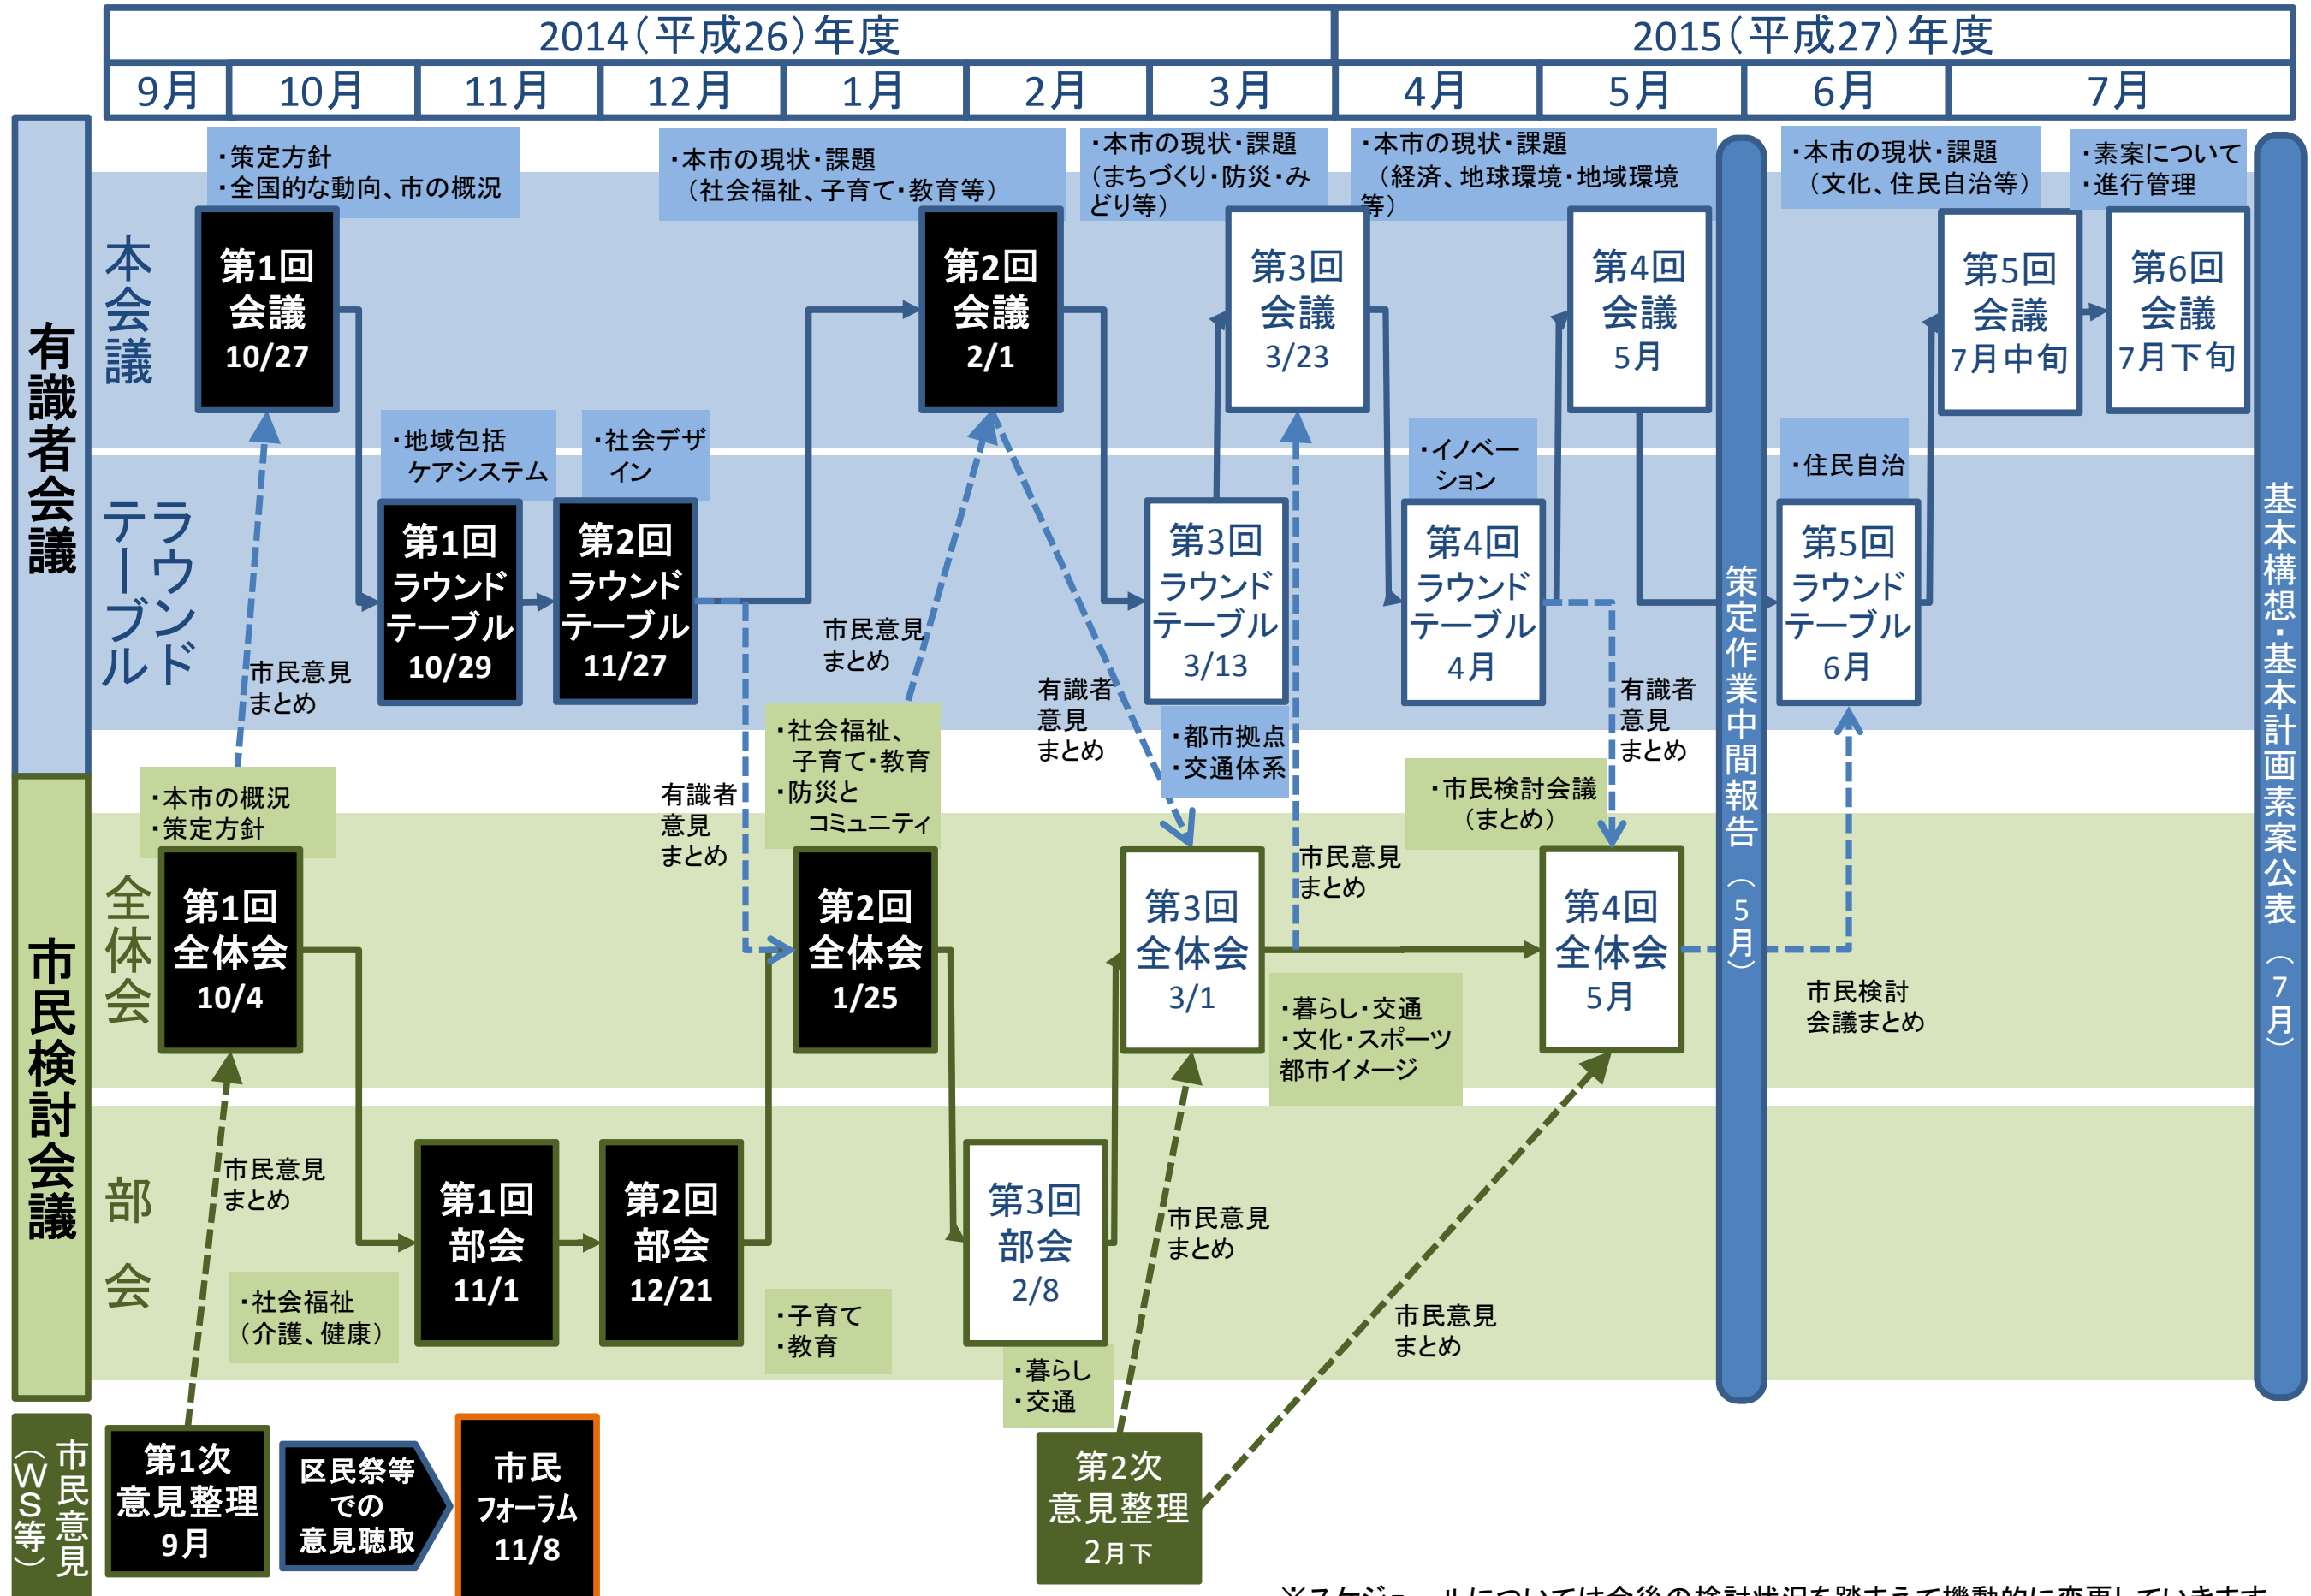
2014（平成26）年度

2015（平成27）年度

9月 | 10月 | 11月 | 12月 | 1月 | 2月 | 3月 | 4月 | 5月 | 6月 | 7月

有識者会議

本会議

ラウンドテーブル

市民検討会議

全体会

部会

市民意見（WS等）

・策定方針
・全国的な動向、市の概況

第1回
会議
10/27

・本市の現状・課題
（社会福祉、子育て・教育等）

第2回
会議
2/1

・本市の現状・課題
（まちづくり・防災・みどり等）

第3回
会議
3/23

・本市の現状・課題
（経済、地球環境・地域環境等）

第4回
会議
5月

策定作業中間報告（5月）

・本市の現状・課題
（文化、住民自治等）

第5回
会議
7月中旬

・素案について
・進行管理

第6回
会議
7月下旬

基本構想・基本計画素案公表（7月）

・地域包括
ケアシステム

第1回
ラウンド
テーブル
10/29

・社会デザイン

第2回
ラウンド
テーブル
11/27

市民意見
まとめ

市民意見
まとめ

第3回
ラウンド
テーブル
3/13

・イノベーション

第4回
ラウンド
テーブル
4月

・住民自治

第5回
ラウンド
テーブル
6月

有識者
意見
まとめ

・都市拠点
・交通体系

有識者
意見
まとめ

・本市の概況
・策定方針

第1回
全体会
10/4

有識者
意見
まとめ

・社会福祉、
子育て・教育
・防災と
コミュニティ

第2回
全体会
1/25

第3回
全体会
3/1

市民意見
まとめ

・市民検討会議
（まとめ）

第4回
全体会
5月

市民検討
会議まとめ

・暮らし・交通
・文化・スポーツ
都市イメージ

市民意見
まとめ

第1回
部会
11/1

第2回
部会
12/21

第3回
部会
2/8

市民意見
まとめ

市民意見
まとめ

・社会福祉
（介護、健康）

・子育て
・教育

・暮らし
・交通

第1次
意見整理
9月

区民祭等
での
意見聴取

市民
フォーラム
11/8

第2次
意見整理
2月下

※スケジュールについては今後の検討状況を踏まえて機動的に変更していきます。